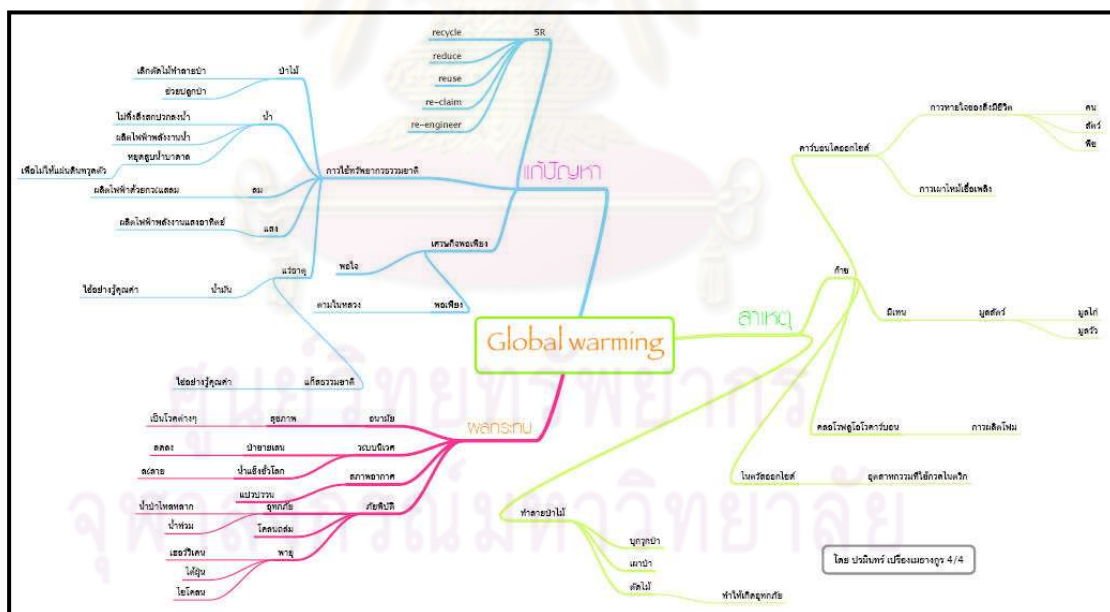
Global warming

แก้ปัญหา

5R
recycle
reduce
reuse
re-claim
re-engineer

การใช้ทรัพยากรธรรมชาติ
ป่าไม้
เลิกตัดไม้ทำลายป่า
ช่วยปลูกป่า
น้ำ
ไม่ทิ้งสิ่งสกปรกลงน้ำ
ผลิตไฟฟ้าพลังงานน้ำ
หยุดสูบน้ำบาดาล
เพื่อไม่ให้แผ่นดินทรุดตัว
ลม
ผลิตไฟฟ้าด้วยกังหันลม
แสง
ผลิตไฟฟ้าพลังงานแสงอาทิตย์
แร่ธาตุ
น้ำมัน
ใช้อย่างรู้คุณค่า
แก๊สธรรมชาติ
ใช้อย่างรู้คุณค่า

เศรษฐกิจพอเพียง
พอใจ
พอเพียง
ตามในหลวง

สาเหตุ

คาร์บอนไดออกไซด์
การหายใจของสิ่งมีชีวิต
คน
สัตว์
พืช
การเผาไหม้เชื้อเพลิง

ก๊าซ
มีเทน
มูลสัตว์
มูลไก่
มูลวัว
คลอโรฟลูโอโรคาร์บอน
การผลิตโฟม
ไนตรัสออกไซด์
อุตสาหกรรมที่ใช้กรดไนตริก

ทำลายป่าไม้
บุกรุกป่า
เผาป่า
ตัดไม้
ทำให้เกิดอุทกภัย

ผลกระทบ

อนามัย
สุขภาพ
เป็นโรคต่างๆ
ระบบนิเวศ
ป่าชายเลน
ลดลง
สภาพอากาศ
น้ำแข็งขั้วโลก
ละลาย
ภัยพิบัติ
แปรปรวน
อุทกภัย
น้ำป่าไหลหลาก
น้ำท่วม
โคลนถล่ม
พายุ
เฮอริเคน
ไต้ฝุ่น
ไซโคลน

โดย ปรมินทร์ เปรียงเมยางกูร 4/4